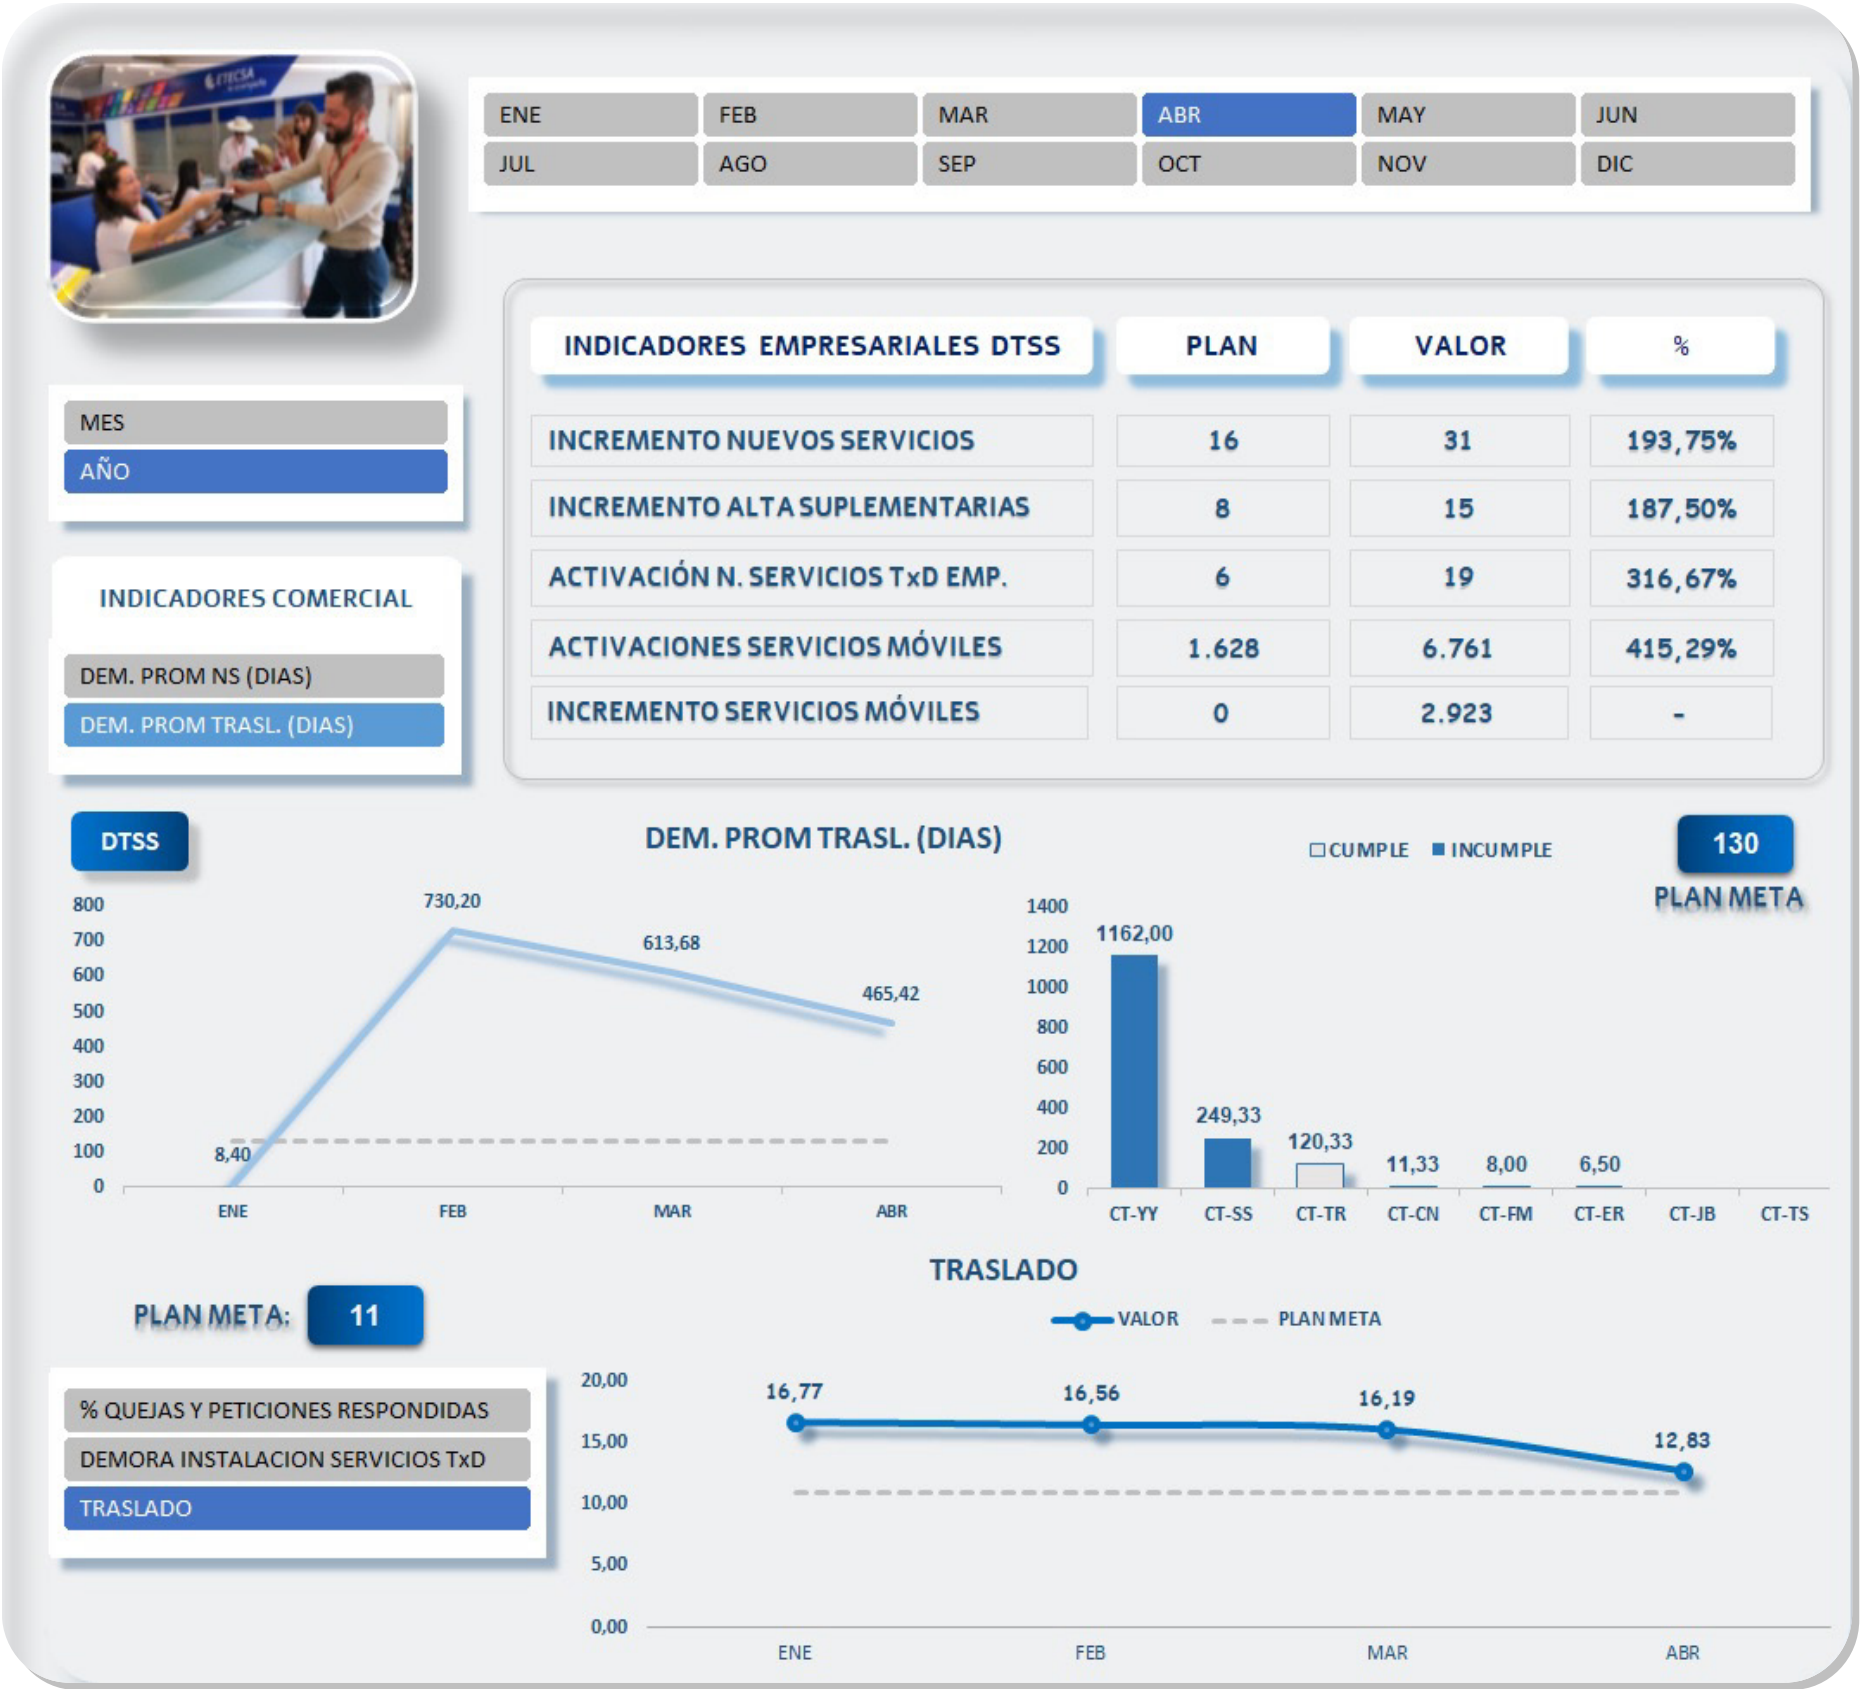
ETECSA

| ENE | FEB | MAR | ABR | MAY | JUN |
|---|---|---|---|---|---|
| JUL | AGO | SEP | OCT | NOV | DIC |

MES
AÑO

INDICADORES COMERCIAL
DEM. PROM NS (DIAS)
DEM. PROM TRASL. (DIAS)

| INDICADORES EMPRESARIALES DTSS | PLAN | VALOR | % |
|---|---|---|---|
| INCREMENTO NUEVOS SERVICIOS | 16 | 31 | 193,75% |
| INCREMENTO ALTA SUPLEMENTARIAS | 8 | 15 | 187,50% |
| ACTIVACIÓN N. SERVICIOS TxD EMP. | 6 | 19 | 316,67% |
| ACTIVACIONES SERVICIOS MÓVILES | 1.628 | 6.761 | 415,29% |
| INCREMENTO SERVICIOS MÓVILES | 0 | 2.923 | - |

DTSS
DEM. PROM TRASL. (DIAS)
CUMPLE INCUMPLE
130
PLAN META

800
700
600
500
400
300
200
100
0
8,40
730,20
613,68
465,42
ENE FEB MAR ABR

1400
1200
1000
800
600
400
200
0
1162,00
249,33
120,33
11,33
8,00
6,50
CT-YY CT-SS CT-TR CT-CN CT-FM CT-ER CT-JB CT-TS

TRASLADO
PLAN META: 11
VALOR PLAN META

% QUEJAS Y PETICIONES RESPONDIDAS
DEMORA INSTALACION SERVICIOS TxD
TRASLADO

20,00
15,00
10,00
5,00
0,00
16,77
16,56
16,19
12,83
ENE FEB MAR ABR